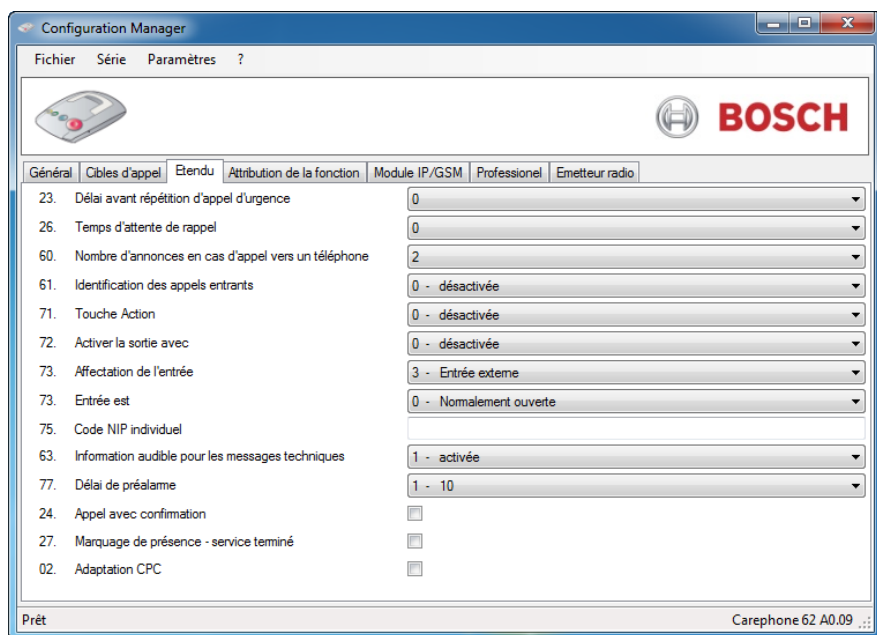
Configuration Manager

Fichier Série Paramètres ?

BOSCH

Général | Cibles d'appel | Etendu | Attribution de la fonction | Module IP/GSM | Professionel | Emetteur radio

| | | |
|---|---|---|
| 23. | Délai avant répétition d'appel d'urgence | 0 |
| 26. | Temps d'attente de rappel | 0 |
| 60. | Nombre d'annonces en cas d'appel vers un téléphone | 2 |
| 61. | Identification des appels entrants | 0 - désactivée |
| 71. | Touche Action | 0 - désactivée |
| 72. | Activer la sortie avec | 0 - désactivée |
| 73. | Affectation de l'entrée | 3 - Entrée exteme |
| 73. | Entrée est | 0 - Normalement ouverte |
| 75. | Code NIP individuel | |
| 63. | Information audible pour les messages techniques | 1 - activée |
| 77. | Délai de préalarme | 1 - 10 |
| 24. | Appel avec confirmation | |
| 27. | Marquage de présence - service terminé | |
| 02. | Adaptation CPC | |

Prêt Carephone 62 A0.09